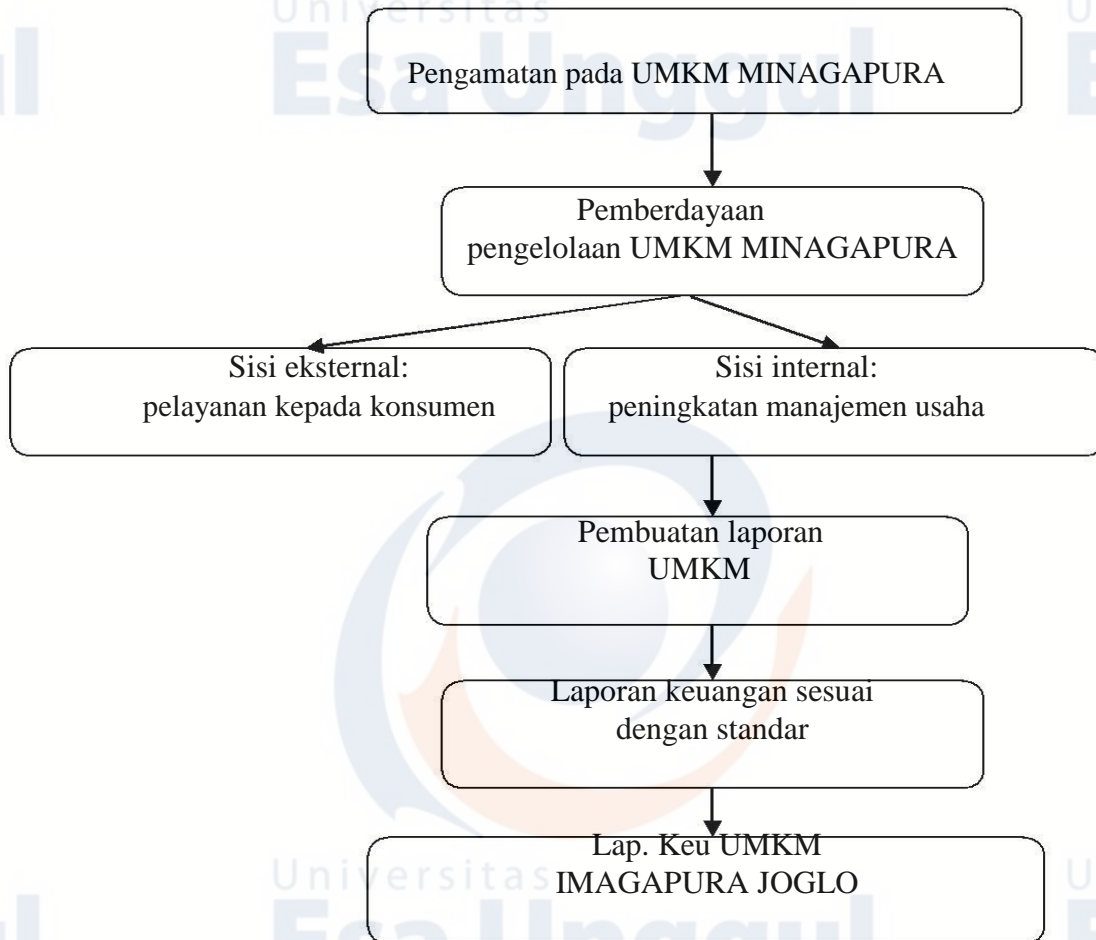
Universitas
Esa Unggul

Pengamatan pada UMKM MINAGAPURA

Pemberdayaan
pengelolaan UMKM MINAGAPURA

Sisi eksternal:
pelayanan kepada konsumen

Sisi internal:
peningkatan manajemen usaha

Pembuatan laporan
UMKM

Laporan keuangan sesuai
dengan standar

Lap. Keu UMKM
IMAGAPURA JOGLO

Universitas
Esa Unggul